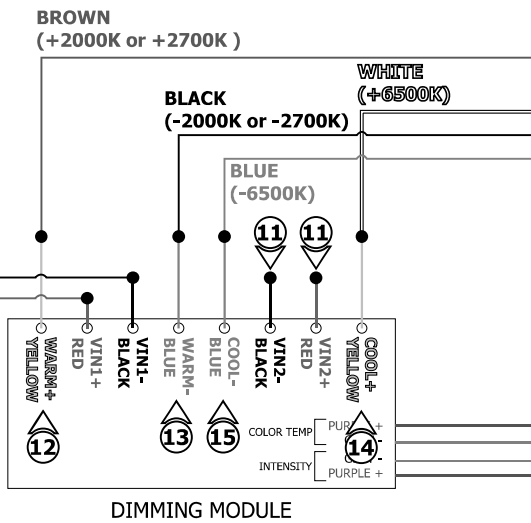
BROWN
(+2000K or +2700K )

WHITE
(+6500K)

BLACK
(-2000K or -2700K)

BLUE
(-6500K)

11

11

WARM+
YELLOW

VIN1+
RED

VIN1-
BLACK

WARM-
BLUE

COOL-
BLUE

VIN2-
BLACK

VIN2+
RED

COOL+
YELLOW

12

13

15

14

COLOR TEMP

PURPLE +

INTENSITY

PURPLE +

DIMMING MODULE